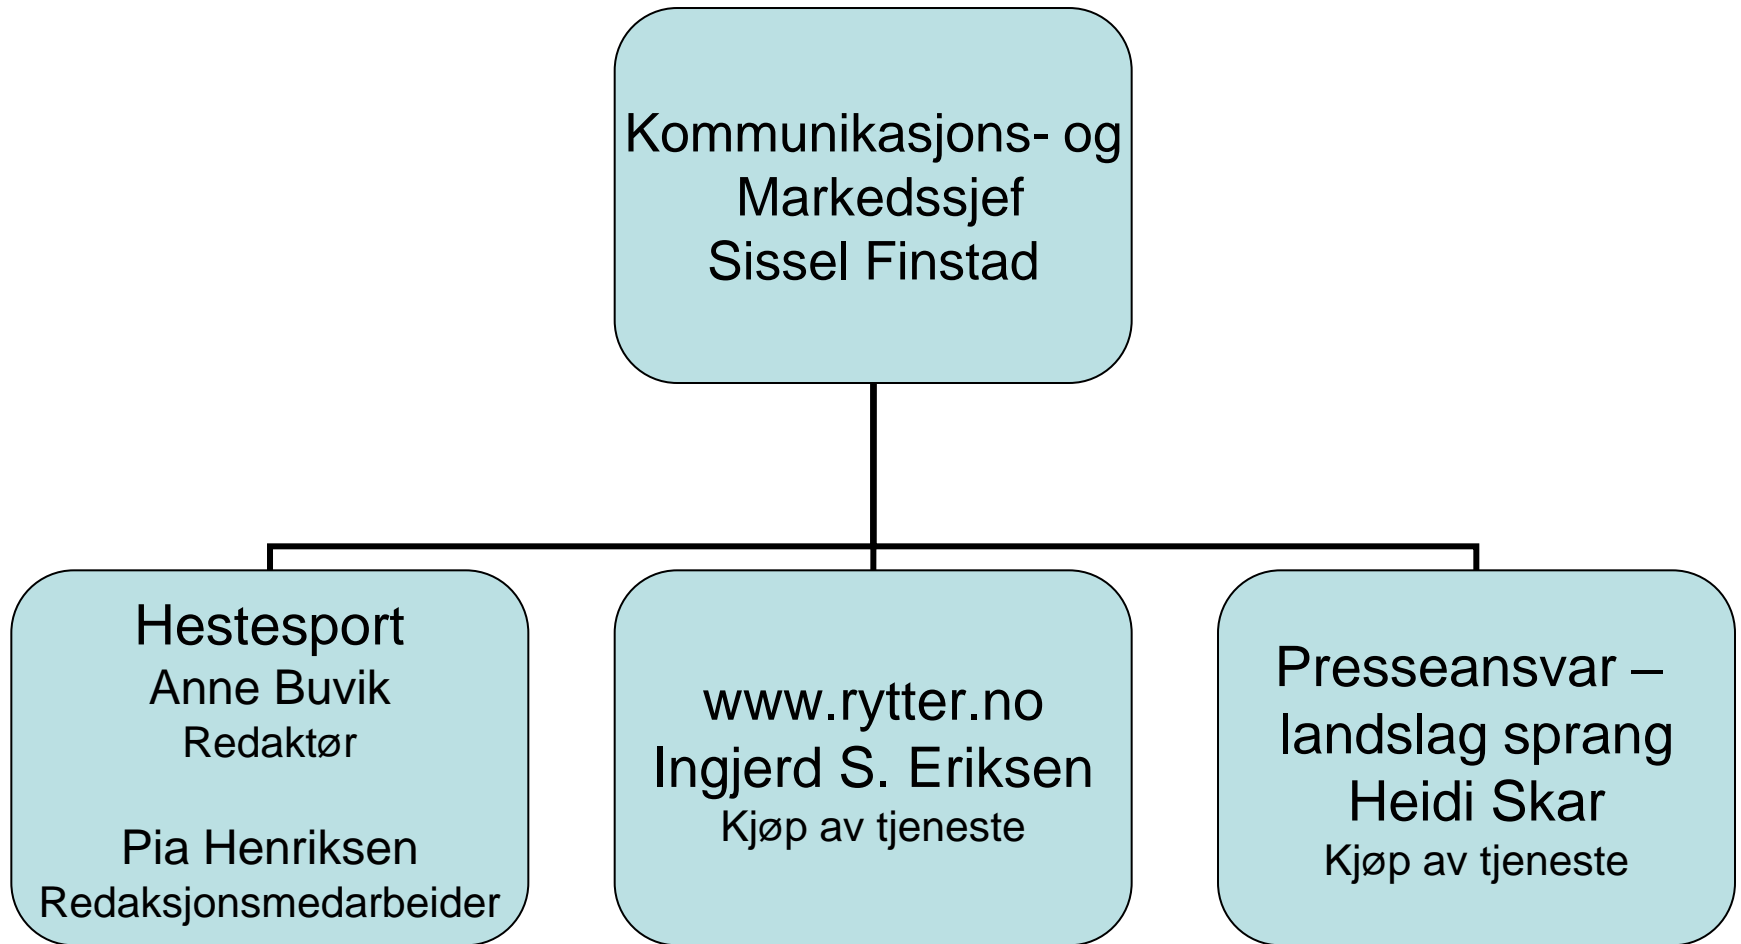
Kommunikasjons- og Markedssjef
Sissel Finstad

Hestesport
Anne Buvik
Redaktør

Pia Henriksen
Redaksjonsmedarbeider

www.rytter.no
Ingjerd S. Eriksen
Kjøp av tjeneste

Presseansvar – landslag sprang
Heidi Skar
Kjøp av tjeneste